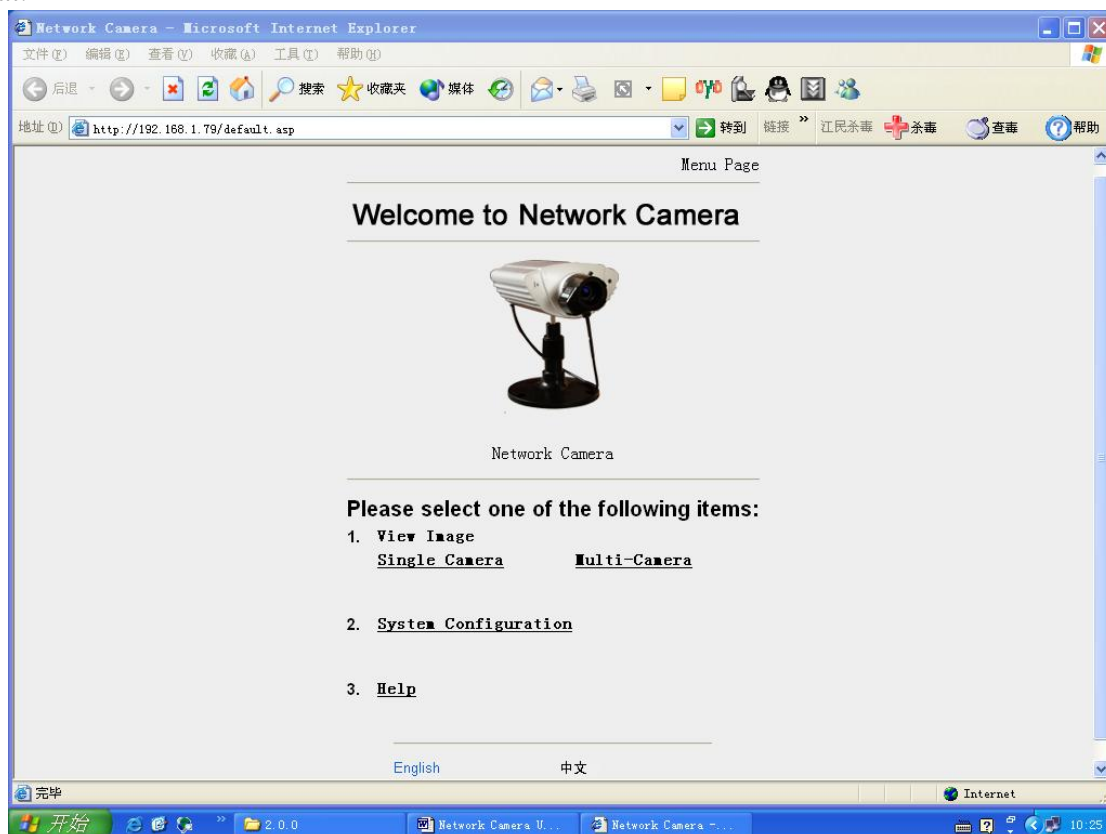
Network Camera - Microsoft Internet Explorer

文件(F) 编辑(E) 查看(V) 收藏(A) 工具(T) 帮助(H)

后退 搜索 收藏夹 媒体

地址(D) http://192.168.1.79/default.asp 转到 链接 江民杀毒 杀毒 查毒 帮助

Menu Page

Welcome to Network Camera

Network Camera

Please select one of the following items:

1. View Image
Single Camera Multi-Camera

2. System Configuration

3. Help

English 中文

完毕 Internet

开始 2.0.0 Network Camera U... Network Camera -... 10:25